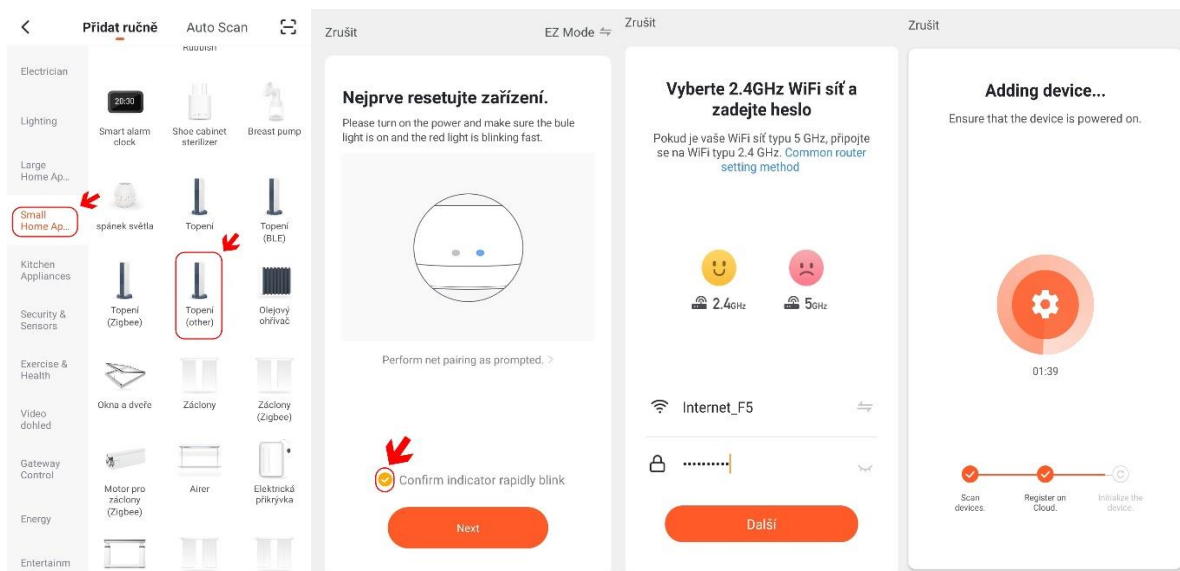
Přidat ručně Auto Scan

Rubbish

Electrician

Lighting

Large Home Ap...

Small Home Ap...

Kitchen Appliances

Security & Sensors

Exercise & Health

Video dohled

Gateway Control

Energy

Entertainm

20:30

Smart alarm clock

Shoe cabinet sterilizer

Breast pump

spánek světla

Topení

Topení (BLE)

Topení (Zigbee)

Topení (other)

Olejový ohřívač

Okna a dveře

Záclony

Záclony (Zigbee)

Motor pro záclony (Zigbee)

Airer

Elektrická přikrývka

Zrušit

EZ Mode

Nejprve resetujte zařízení.

Please turn on the power and make sure the bule light is on and the red light is blinking fast.

Perform net pairing as prompted. >

Confirm indicator rapidly blink

Next

Zrušit

Vyberte 2.4GHz WiFi síť a zadejte heslo

Pokud je vaše WiFi síť typu 5 GHz, připojte se na WiFi typu 2.4 GHz. Common router setting method

2.4GHz

5GHz

Internet_F5

••••••••••

Další

Zrušit

Adding device...

Ensure that the device is powered on.

01:39

Scan devices.

Register on Cloud.

Initialize the device.